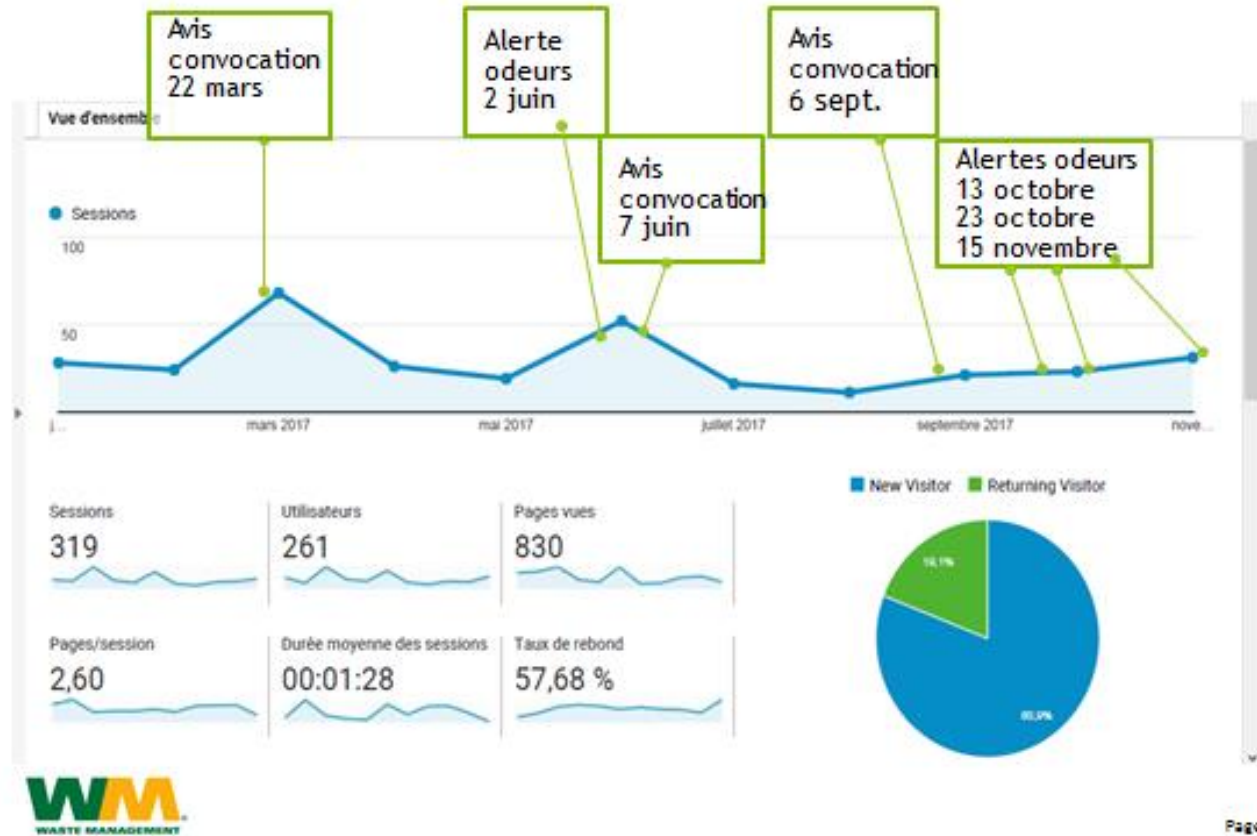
Avis convocation 22 mars

Alerte odeurs 2 juin

Avis convocation 6 sept.

Vue d'ensemb

Avis convocation 7 juin

Alertes odeurs 13 octobre 23 octobre 15 novembre

Sessions

100

50

j...

mars 2017

mai 2017

juillet 2017

septembre 2017

nove...

New Visitor
Returning Visitor

Sessions
319

Utilisateurs
261

Pages vues
830

Pages/session
2,60

Durée moyenne des sessions
00:01:28

Taux de rebond
57,68 %

16,1%

83,9%

WM
WASTE MANAGEMENT

Page